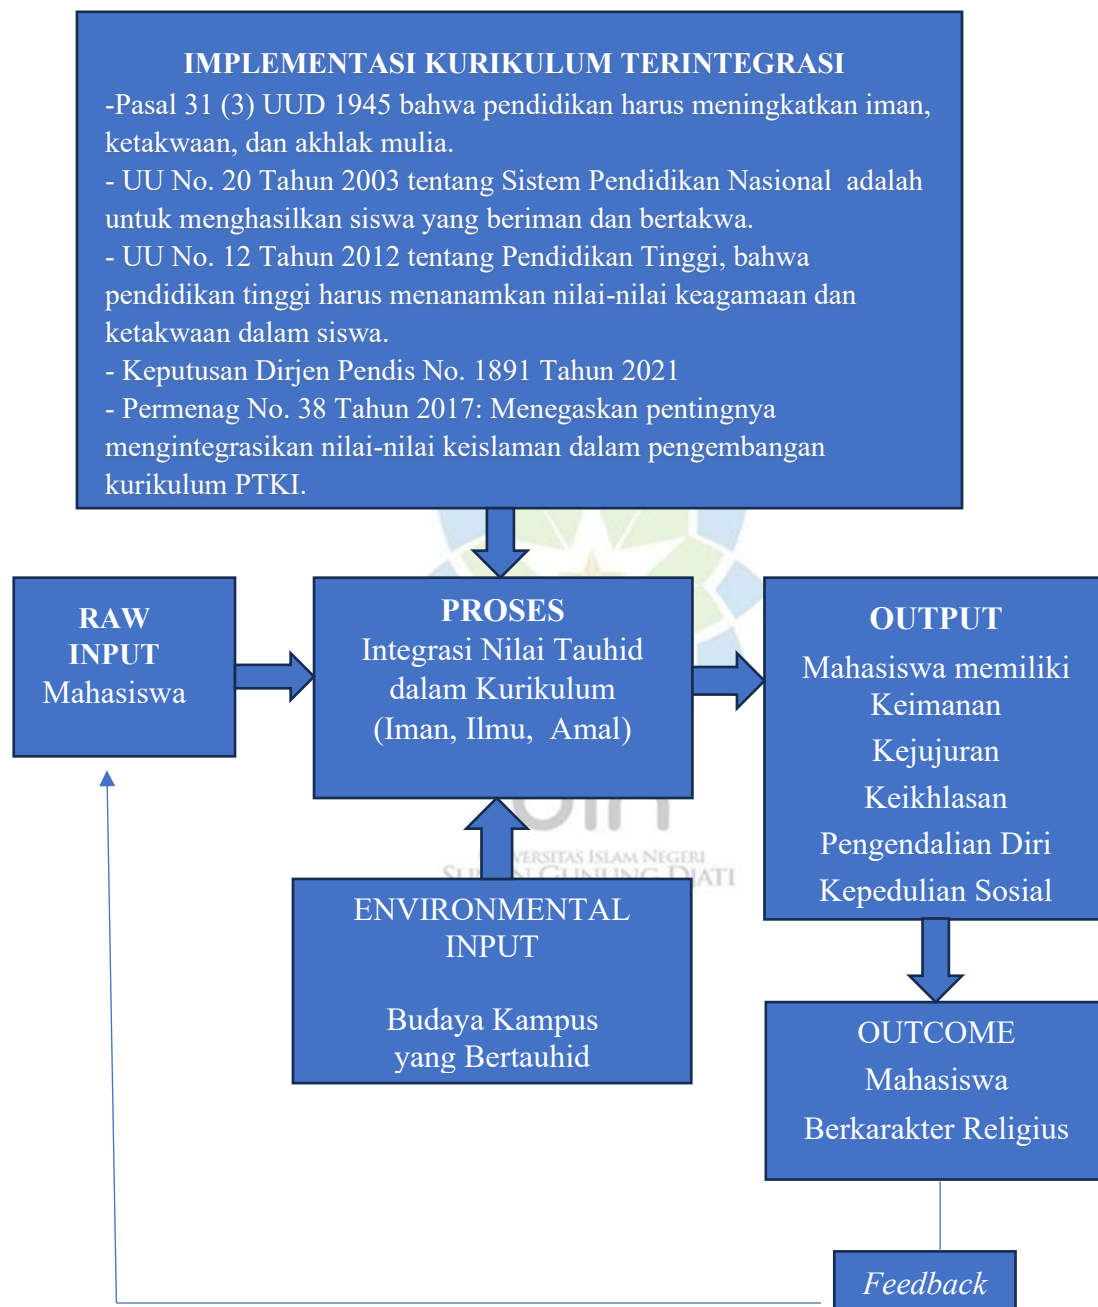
IMPLEMENTASI KURIKULUM TERINTEGRASI
-Pasal 31 (3) UUD 1945 bahwa pendidikan harus meningkatkan iman, ketakwaan, dan akhlak mulia.
- UU No. 20 Tahun 2003 tentang Sistem Pendidikan Nasional adalah untuk menghasilkan siswa yang beriman dan bertakwa.
- UU No. 12 Tahun 2012 tentang Pendidikan Tinggi, bahwa pendidikan tinggi harus menanamkan nilai-nilai keagamaan dan ketakwaan dalam siswa.
- Keputusan Dirjen Pendis No. 1891 Tahun 2021
- Permenag No. 38 Tahun 2017: Menegaskan pentingnya mengintegrasikan nilai-nilai keislaman dalam pengembangan kurikulum PTKI.

RAW INPUT
Mahasiswa

PROSES
Integrasi Nilai Tauhid dalam Kurikulum
(Iman, Ilmu, Amal)

OUTPUT
Mahasiswa memiliki
Keimanan
Kejujuran
Keikhlasan
Pengendalian Diri
Kepedulian Sosial

ENVIRONMENTAL INPUT

Budaya Kampus yang Bertauhid

OUTCOME
Mahasiswa
Berkarakter Religius

Feedback